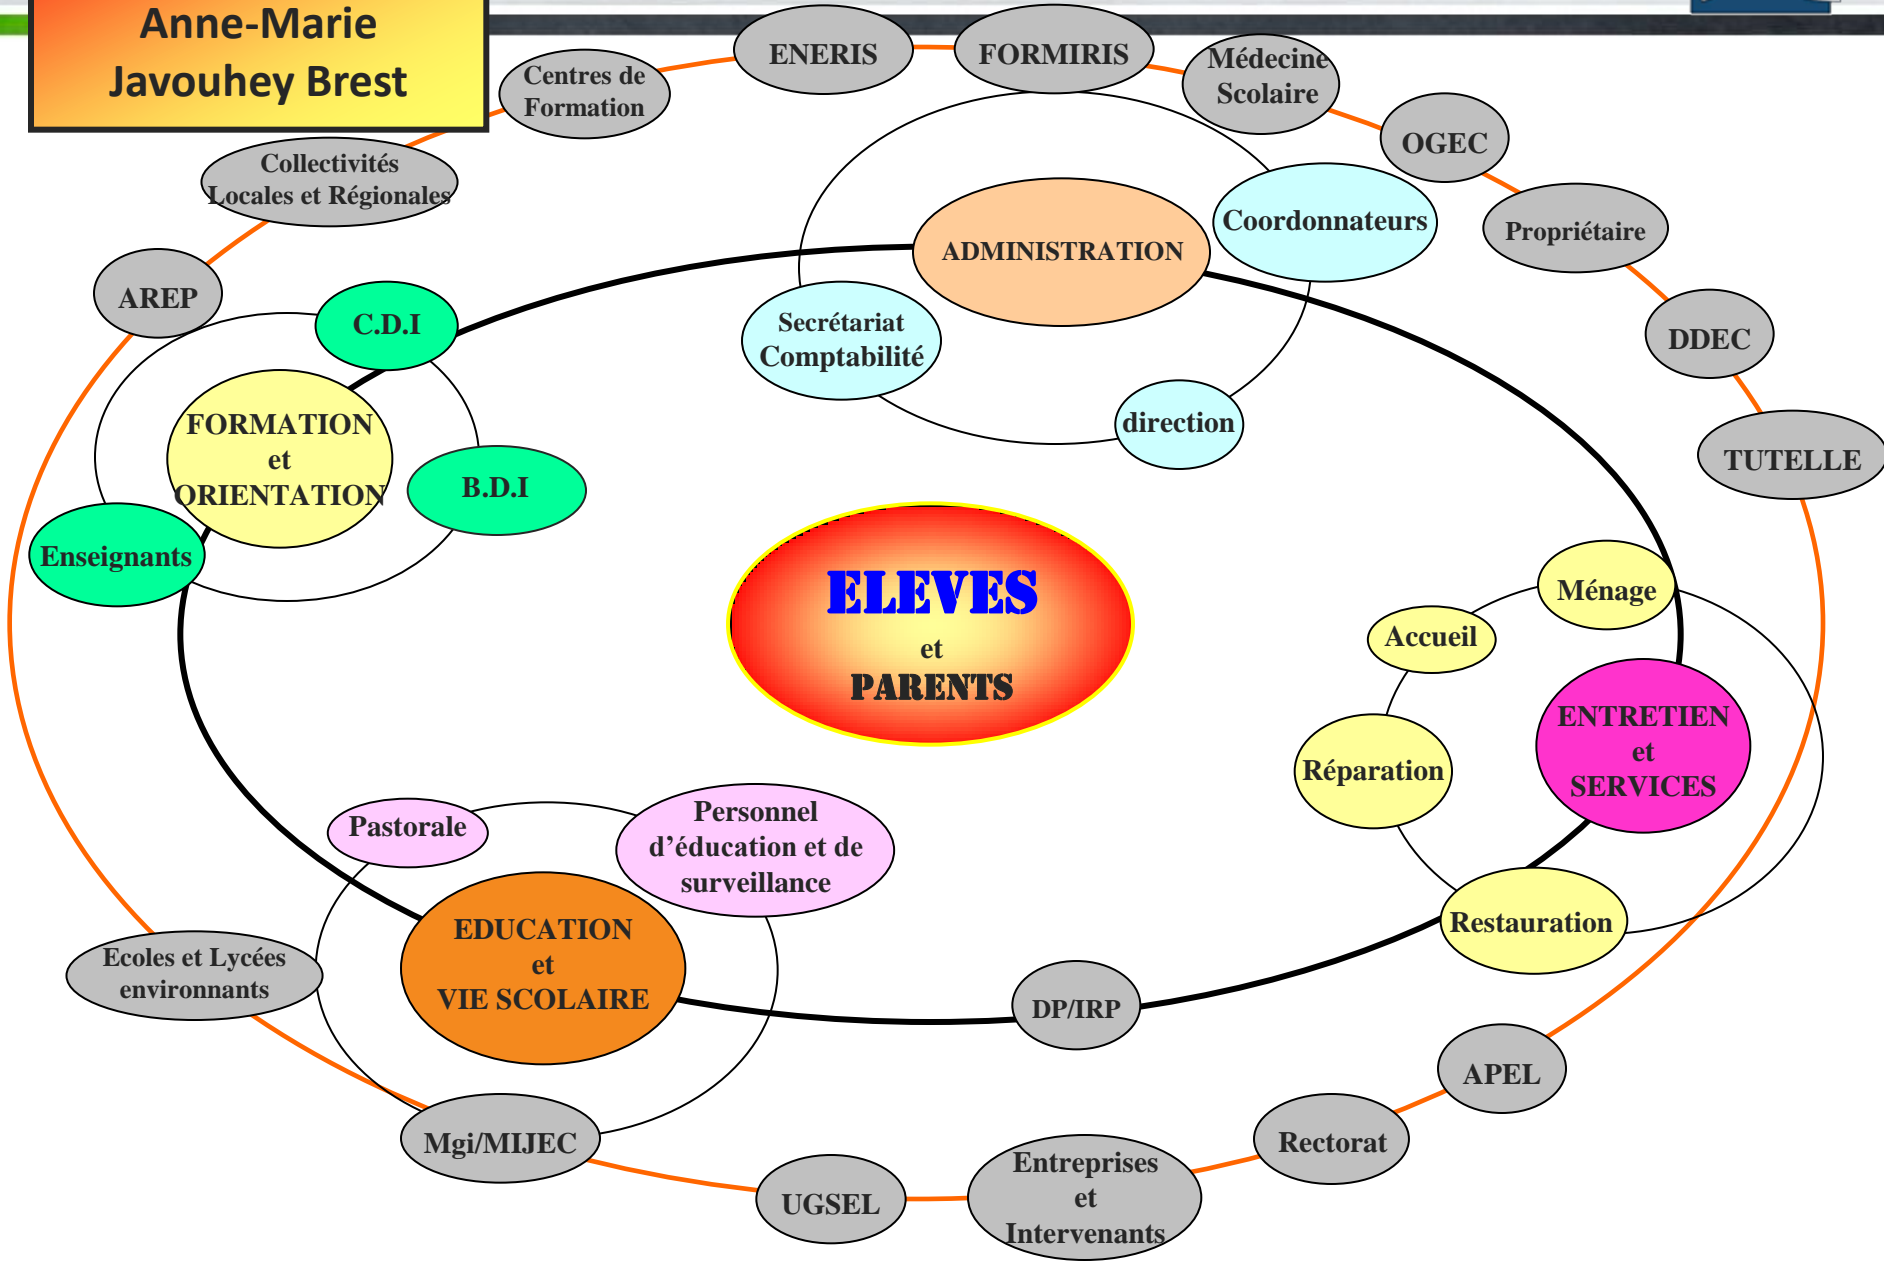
Anne-Marie Javouhey Brest

Centres de Formation

ENERIS

FORMIRIS

Médecine Scolaire

OGEC

Propriétaire

DDEC

TUTELLE

Collectivités Locales et Régionales

AREP

C.D.I

FORMATION et ORIENTATION

B.D.I

Enseignants

ADMINISTRATION

Coordonnateurs

Secrétariat Comptabilité

direction

ELEVES

et

PARENTS

Ménage

Accueil

ENTRETIEN et SERVICES

Réparation

Restauration

Pastorale

Personnel d'éducation et de surveillance

EDUCATION et VIE SCOLAIRE

DP/IRP

Ecoles et Lycées environnants

Mgi/MIJEC

UGSEL

Entreprises et Intervenants

Rectorat

APEL